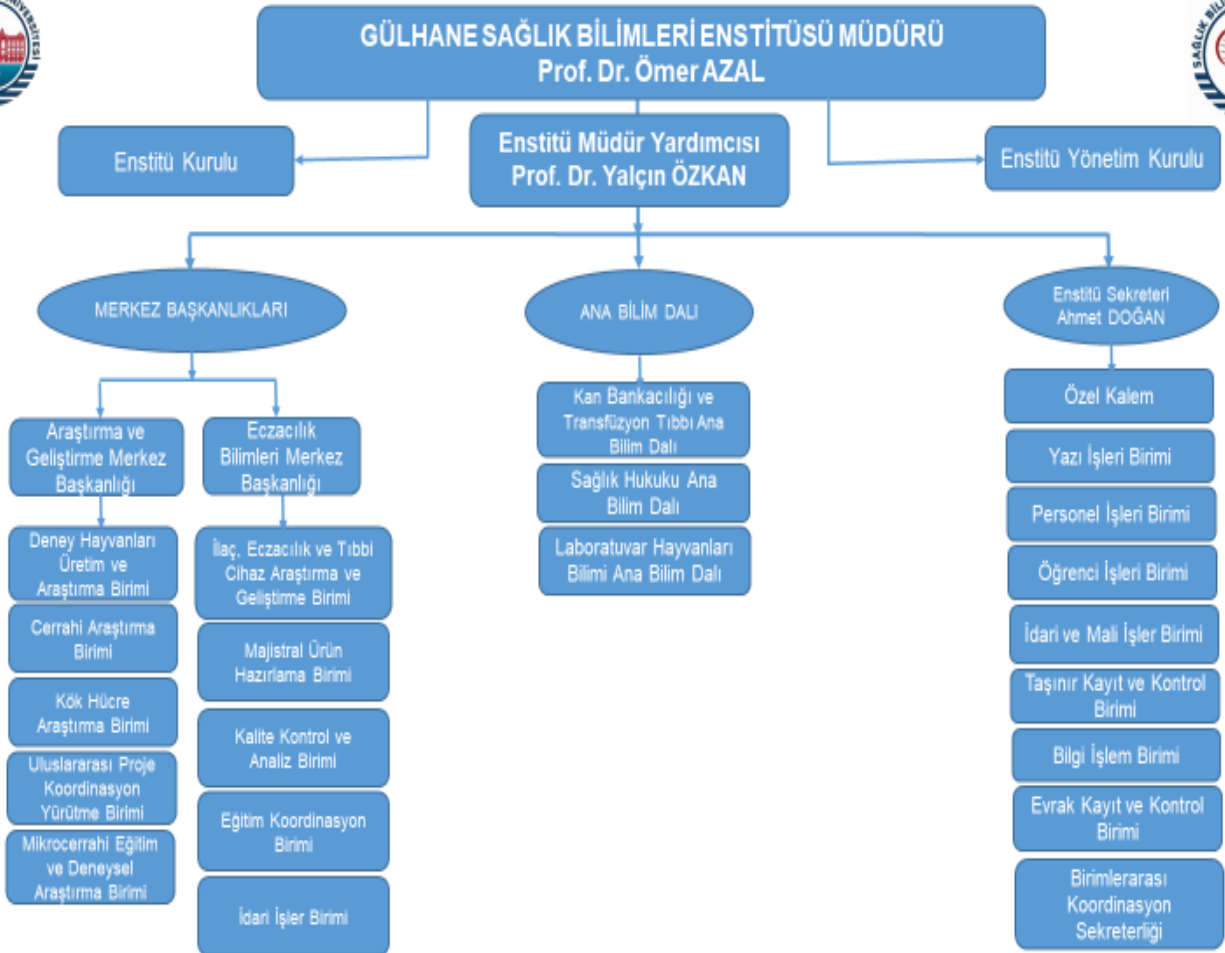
GÜLHANE SAĞLIK BİLİMLERİ ENSTİTÜSÜ MÜDÜRÜ
Prof. Dr. Ömer AZAL

Enstitü Kurulu

Enstitü Müdür Yardımcısı
Prof. Dr. Yalçın ÖZKAN

Enstitü Yönetim Kurulu

MERKEZ BAŞKANLIKLARI

ANA BİLİM DALI

Enstitü Sekreteri
Ahmet DOĞAN

Araştırma ve Geliştirme Merkez Başkanlığı

Eczacılık Bilimleri Merkez Başkanlığı

Deney Hayvanları Üretim ve Araştırma Birimi

Cerrahi Araştırma Birimi

Kök Hücre Araştırma Birimi

Uluslararası Proje Koordinasyon Yürütme Birimi

Mikrocerrahi Eğitim ve Deneysel Araştırma Birimi

İlaç, Eczacılık ve Tıbbi Cihaz Araştırma ve Geliştirme Birimi

Majistral Ürün Hazırlama Birimi

Kalite Kontrol ve Analiz Birimi

Eğitim Koordinasyon Birimi

İdari İşler Birimi

Kan Bankacılığı ve Transfüzyon Tıbbı Ana Bilim Dalı

Sağlık Hukuku Ana Bilim Dalı

Laboratuvar Hayvanları Bilimi Ana Bilim Dalı

Özel Kalem

Yazı İşleri Birimi

Personel İşleri Birimi

Öğrenci İşleri Birimi

İdari ve Mali İşler Birimi

Taşınır Kayıt ve Kontrol Birimi

Bilgi İşlem Birimi

Evrak Kayıt ve Kontrol Birimi

Birimlerarası Koordinasyon Sekreterliği